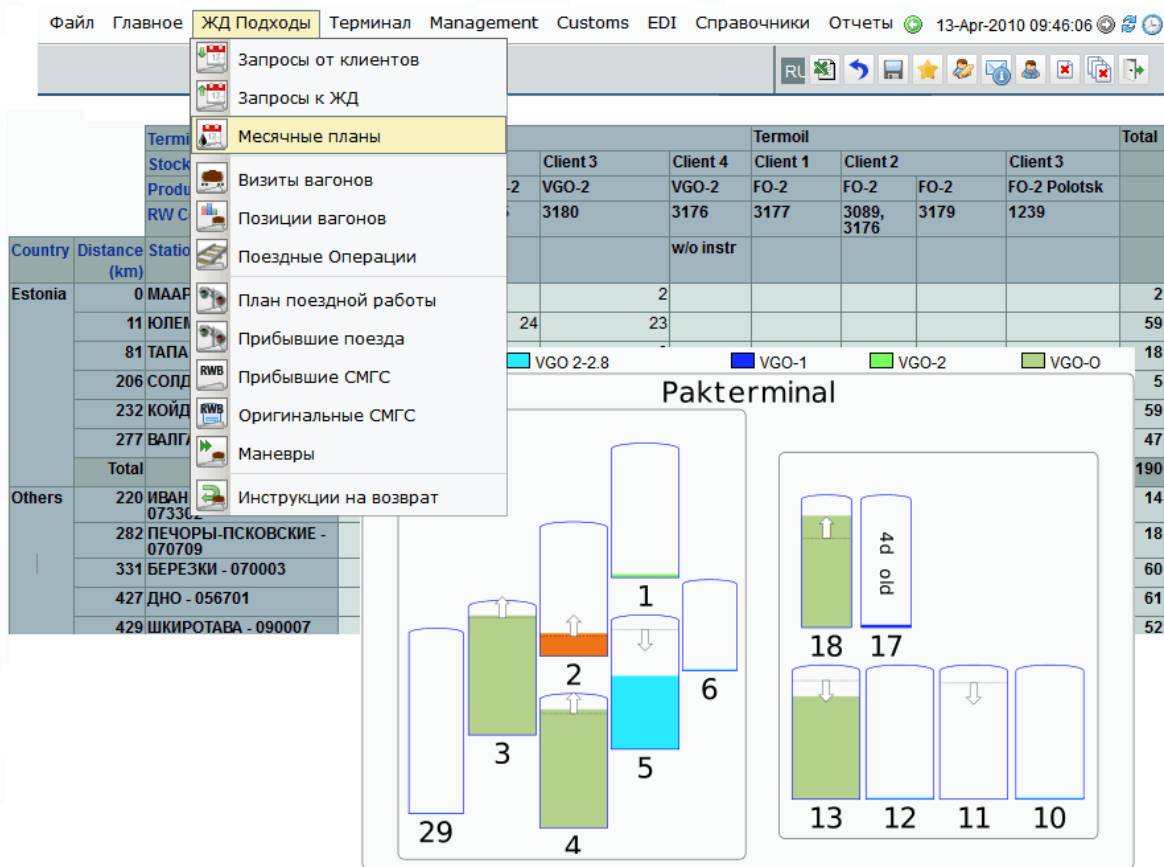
Файл Главное ЖД Подходы Терминал Management Customs EDI Справочники Отчеты 13-Apr-2010 09:46:06

RU

Запросы от клиентов
Запросы к ЖД
Месячные планы
Визиты вагонов
Позиции вагонов
Поездные Операции
План поездной работы
Прибывшие поезда
Прибывшие СМГС
Оригинальные СМГС
Маневры
Инструкции на возврат

| | | Termi | | | Termoil | | | | Total |
|---|---|---|---|---|---|---|---|---|---|
| | | Stock | Client 3 | Client 4 | Client 1 | Client 2 | | Client 3 | |
| | | Produ | -2 VGO-2 | VGO-2 | FO-2 | FO-2 | FO-2 | FO-2 Polotsk | |
| | | RW C | 5 3180 | 3176 | 3177 | 3089, 3176 | 3179 | 1239 | |
| Country | Distance (km) | Statio | | w/o instr | | | | | |
| Estonia | 0 | МААР | 2 | | | | | | 2 |
| | 11 | ЮЛЕМ | 24 23 | | | | | | 59 |
| | 81 | ТАПА | | | | | | | 18 |
| | 206 | СОЛД | | | | | | | 5 |
| | 232 | КОЙД | | | | | | | 59 |
| | 277 | ВАЛГ | | | | | | | 47 |
| | Total | | | | | | | | 190 |
| Others | 220 | ИВАН 07330 | | | | | | | 14 |
| | 282 | ПЕЧОРЫ-ПСКОВСКИЕ - 070709 | | | | | | | 18 |
| | 331 | БЕРЕЗКИ - 070003 | | | | | | | 60 |
| | 427 | ДНО - 056701 | | | | | | | 61 |
| | 429 | ШКИРОТАВА - 090007 | | | | | | | 52 |

VGO 2-2.8 VGO-1 VGO-2 VGO-O

Pakterminal

1 2 3 4 5 6 29

18 17 4d old 13 12 11 10